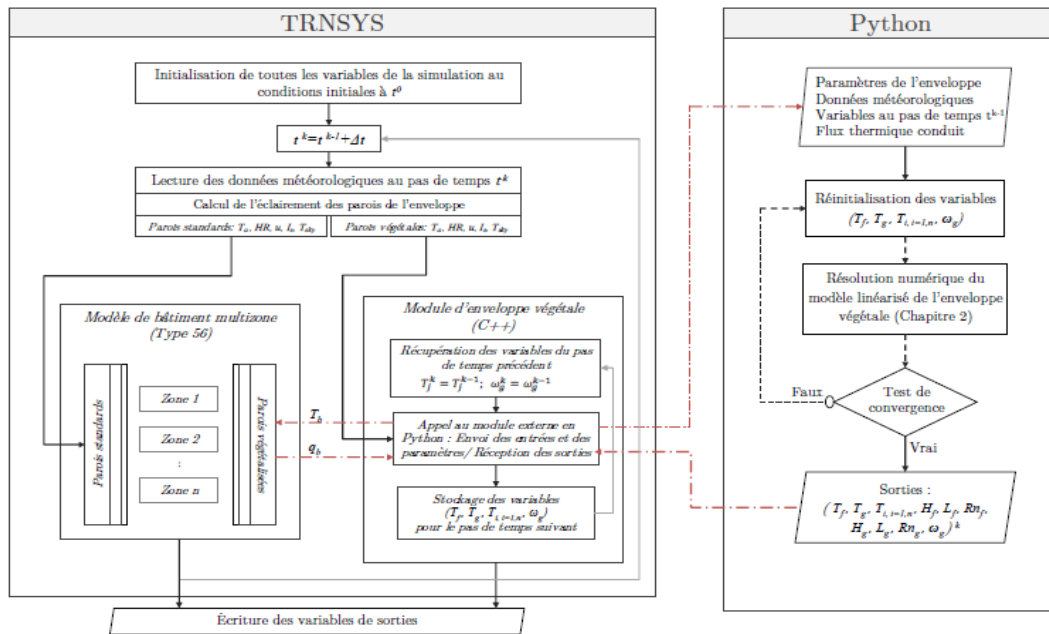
TRNSYS

Initialisation de toutes les variables de la simulation au conditions initiales à $t^0$

$t^k = t^{k-1} + \Delta t$

Lecture des données météorologiques au pas de temps $t^k$

Calcul de l'éclairement des parois de l'enveloppe

Parois standards: $T_a$, HR, u, $I_s$, $T_{sky}$

Parois végétales: $T_a$, HR, u, $I_s$, $T_{sky}$

Modèle de bâtiment multizone (Type 56)

Parois standards

Zone 1

Zone 2

:

Zone n

Parois végétalisées

$T_b$

$q_b$

Module d'enveloppe végétale (C++)

Récupération des variables du pas de temps précédent
$T_f^k = T_f^{k-1}$; $\omega_g^k = \omega_g^{k-1}$

Appel au module externe en Python : Envoi des entrées et des paramètres/ Réception des sorties

Stockage des variables ($T_f$, $T_g$, $T_{i,i=1,n}$, $\omega_g$) pour le pas de temps suivant

Écriture des variables de sorties

Python

Paramètres de l'enveloppe
Données météorologiques
Variables au pas de temps $t^{k-1}$
Flux thermique conduit

Réinitialisation des variables
($T_f$, $T_g$, $T_{i,i=1,n}$, $\omega_g$)

Résolution numérique du modèle linéarisé de l'enveloppe végétale (Chapitre 2)

Faux

Test de convergence

Vrai

Sorties :
$(T_f, T_g, T_{i,i=1,n}, H_f, L_f, Rn_f, H_g, L_g, Rn_g, \omega_g)^k$